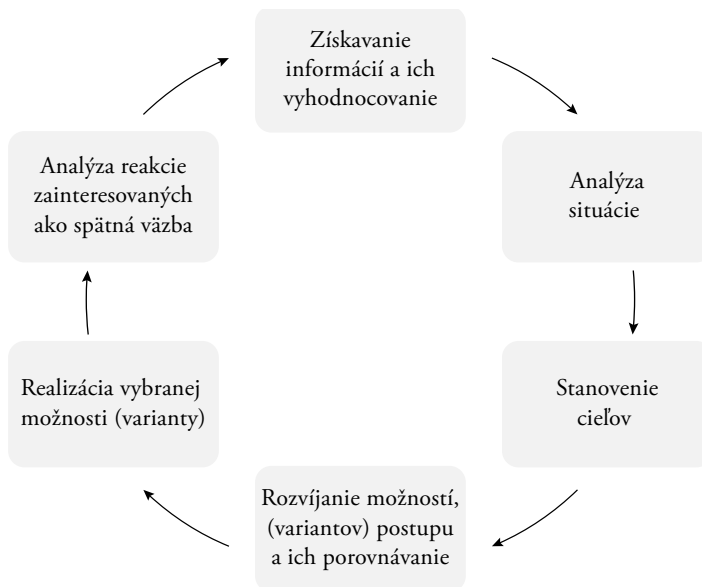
Získavanie informácií a ich vyhodnocovanie

Analýza situácie

Stanovenie cieľov

Rozvíjanie možností, (variantov) postupu a ich porovnávanie

Realizácia vybranej možnosti (varianty)

Analýza reakcie zainteresovaných ako spätná väzba